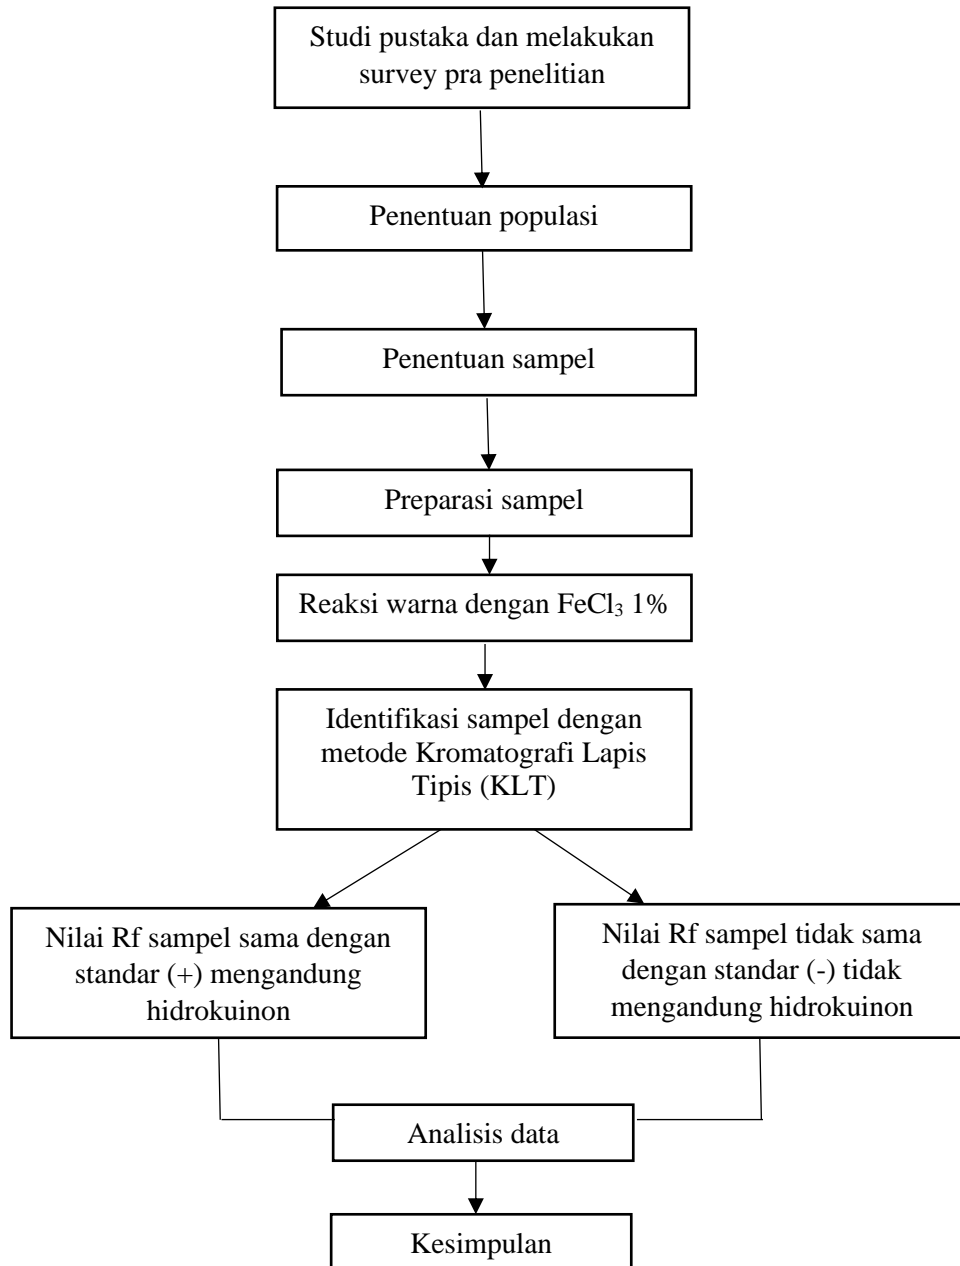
Studi pustaka dan melakukan survey pra penelitian

Penentuan populasi

Penentuan sampel

Preparasi sampel

Reaksi warna dengan $FeCl_3$ 1%

Identifikasi sampel dengan metode Kromatografi Lapis Tipis (KLT)

Nilai Rf sampel sama dengan standar (+) mengandung hidrokuinon

Nilai Rf sampel tidak sama dengan standar (-) tidak mengandung hidrokuinon

Analisis data

Kesimpulan